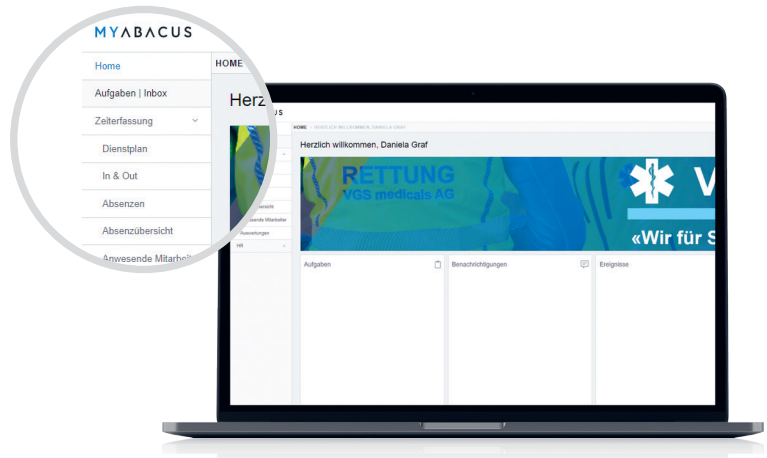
MYABACUS

Home

Aufgaben | Inbox

Zeiterfassung

Dienstplan

In & Out

Absenzen

Absenzübersicht

Anwesende Mitarbei

HOME

Herzl

HOME > HERZLICH WILLKOMMEN, DANIELA GRAF

Herzlich willkommen, Daniela Graf

RETTUNG
VGS medicals AG

V

«Wir für S

Aufgaben

Benachrichtigungen

Ereignisse

Auswertungen

HR